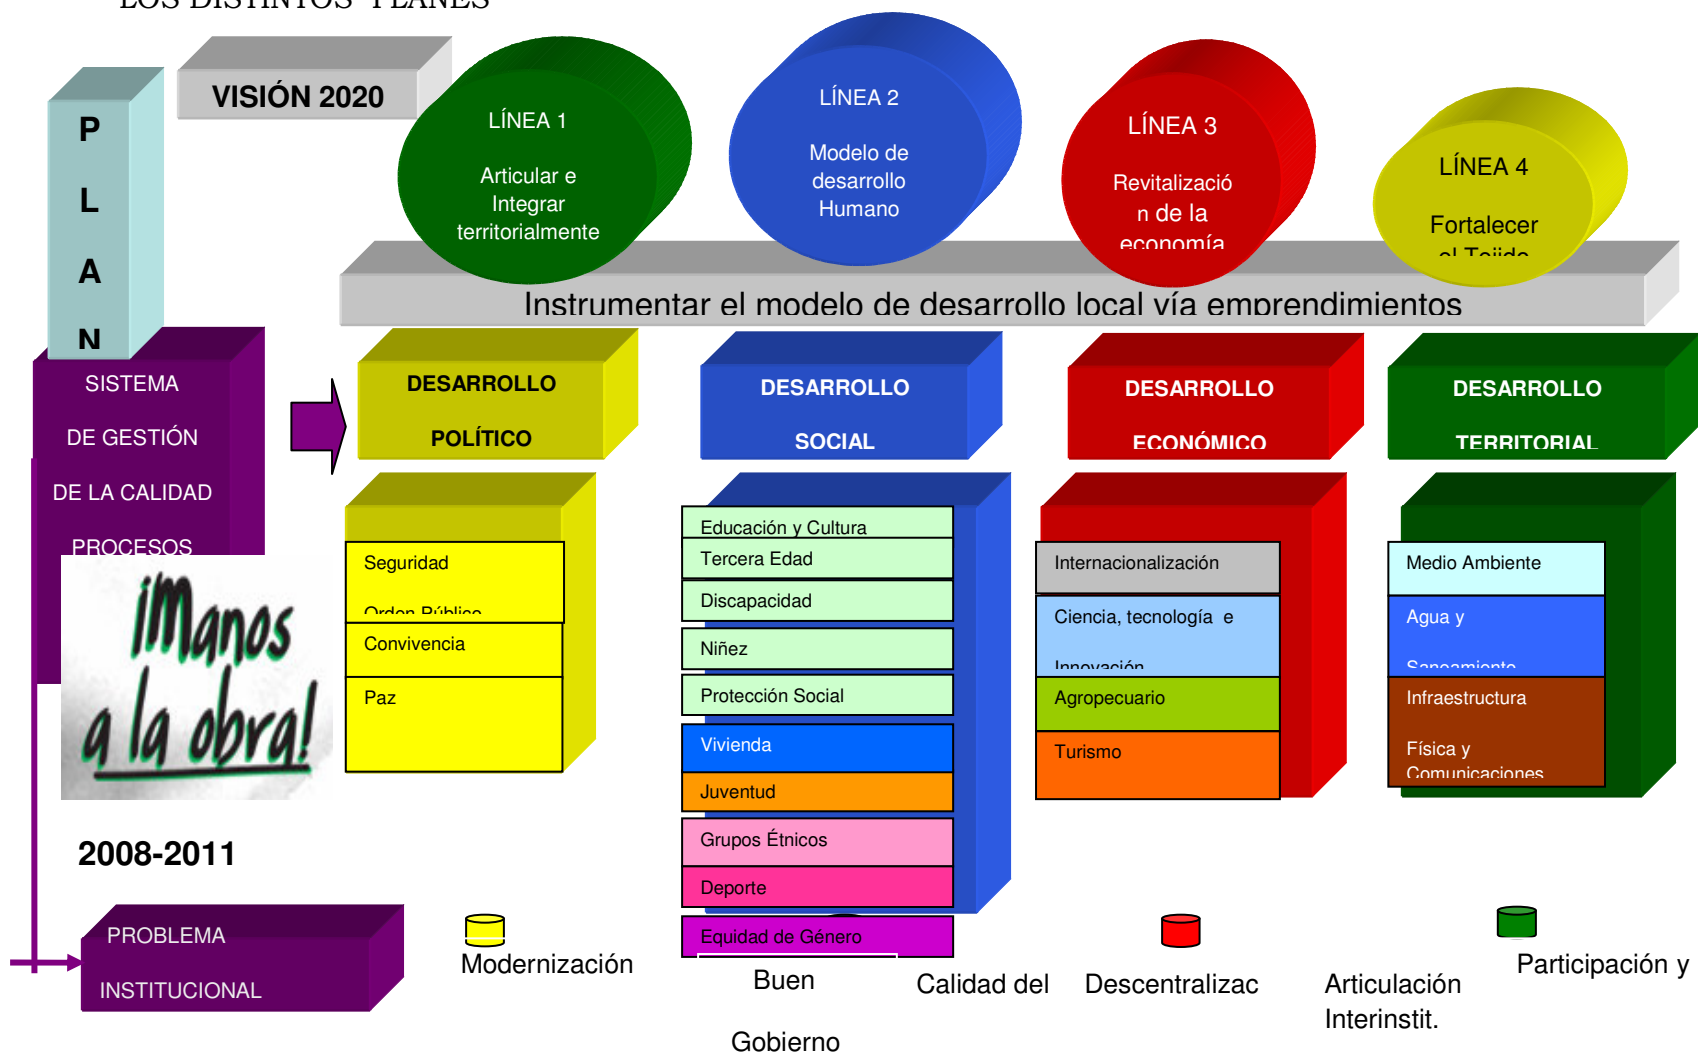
LOS DISTINTOS PLANES

P
L
A
N

VISIÓN 2020

LÍNEA 1

Articular e Integrar territorialmente

LÍNEA 2

Modelo de desarrollo Humano

LÍNEA 3

Revitalización de la economía

LÍNEA 4

Fortalecer el Tejido

Instrumentar el modelo de desarrollo local vía emprendimientos

SISTEMA DE GESTIÓN DE LA CALIDAD PROCESOS

DESARROLLO POLÍTICO

DESARROLLO SOCIAL

DESARROLLO ECONÓMICO

DESARROLLO TERRITORIAL

Seguridad
Orden Público
Convivencia
Paz

Educación y Cultura
Tercera Edad
Discapacidad
Niñez
Protección Social
Vivienda
Juventud
Grupos Étnicos
Deporte
Equidad de Género

Internacionalización
Ciencia, tecnología e Innovación
Agropecuario
Turismo

Medio Ambiente
Agua y Saneamiento
Infraestructura
Física y Comunicaciones

¡Manos a la obra!

2008-2011

PROBLEMA INSTITUCIONAL

Modernización

Buen Gobierno

Calidad del

Descentralizac

Articulación Interinstit.

Participación y